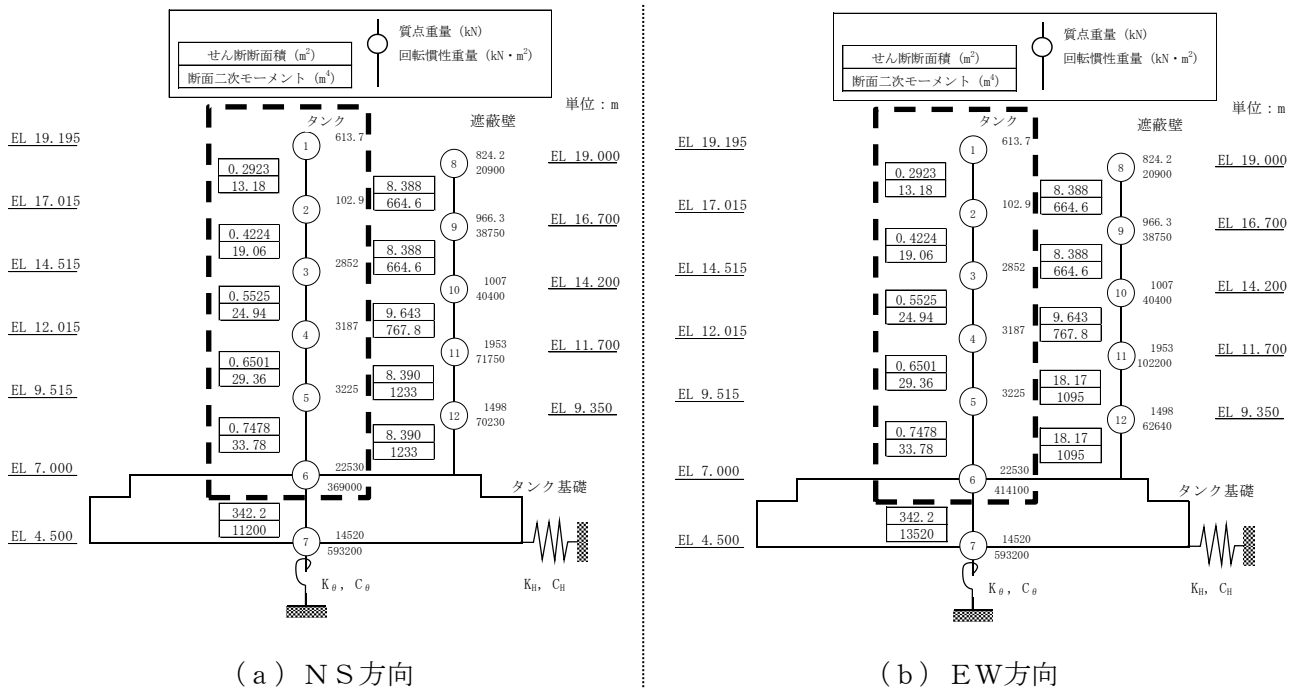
せん断断面積 ($m^2$)
断面二次モーメント ($m^4$)
質点重量 (kN)
回転慣性重量 (kN・$m^2$)

単位：m

タンク
遮蔽壁

EL 19.195
EL 17.015
EL 14.515
EL 12.015
EL 9.515
EL 7.000
EL 4.500

EL 19.000
EL 16.700
EL 14.200
EL 11.700
EL 9.350

1 613.7
2 102.9
3 2852
4 3187
5 3225
6 22530 369000
7 14520 593200

8 824.2 20900
9 966.3 38750
10 1007 40400
11 1953 71750
12 1498 70230

0.2923 / 13.18
0.4224 / 19.06
0.5525 / 24.94
0.6501 / 29.36
0.7478 / 33.78
342.2 / 11200

8.388 / 664.6
8.388 / 664.6
9.643 / 767.8
8.390 / 1233
8.390 / 1233

タンク基礎
$K_\theta$, $C_\theta$
$K_H$, $C_H$

(a) NS方向

せん断断面積 ($m^2$)
断面二次モーメント ($m^4$)
質点重量 (kN)
回転慣性重量 (kN・$m^2$)

単位：m

タンク
遮蔽壁

EL 19.195
EL 17.015
EL 14.515
EL 12.015
EL 9.515
EL 7.000
EL 4.500

EL 19.000
EL 16.700
EL 14.200
EL 11.700
EL 9.350

1 613.7
2 102.9
3 2852
4 3187
5 3225
6 22530 414100
7 14520 593200

8 824.2 20900
9 966.3 38750
10 1007 40400
11 1953 102200
12 1498 62640

0.2923 / 13.18
0.4224 / 19.06
0.5525 / 24.94
0.6501 / 29.36
0.7478 / 33.78
342.2 / 13520

8.388 / 664.6
8.388 / 664.6
9.643 / 767.8
18.17 / 1095
18.17 / 1095

タンク基礎
$K_\theta$, $C_\theta$
$K_H$, $C_H$

(b) EW方向